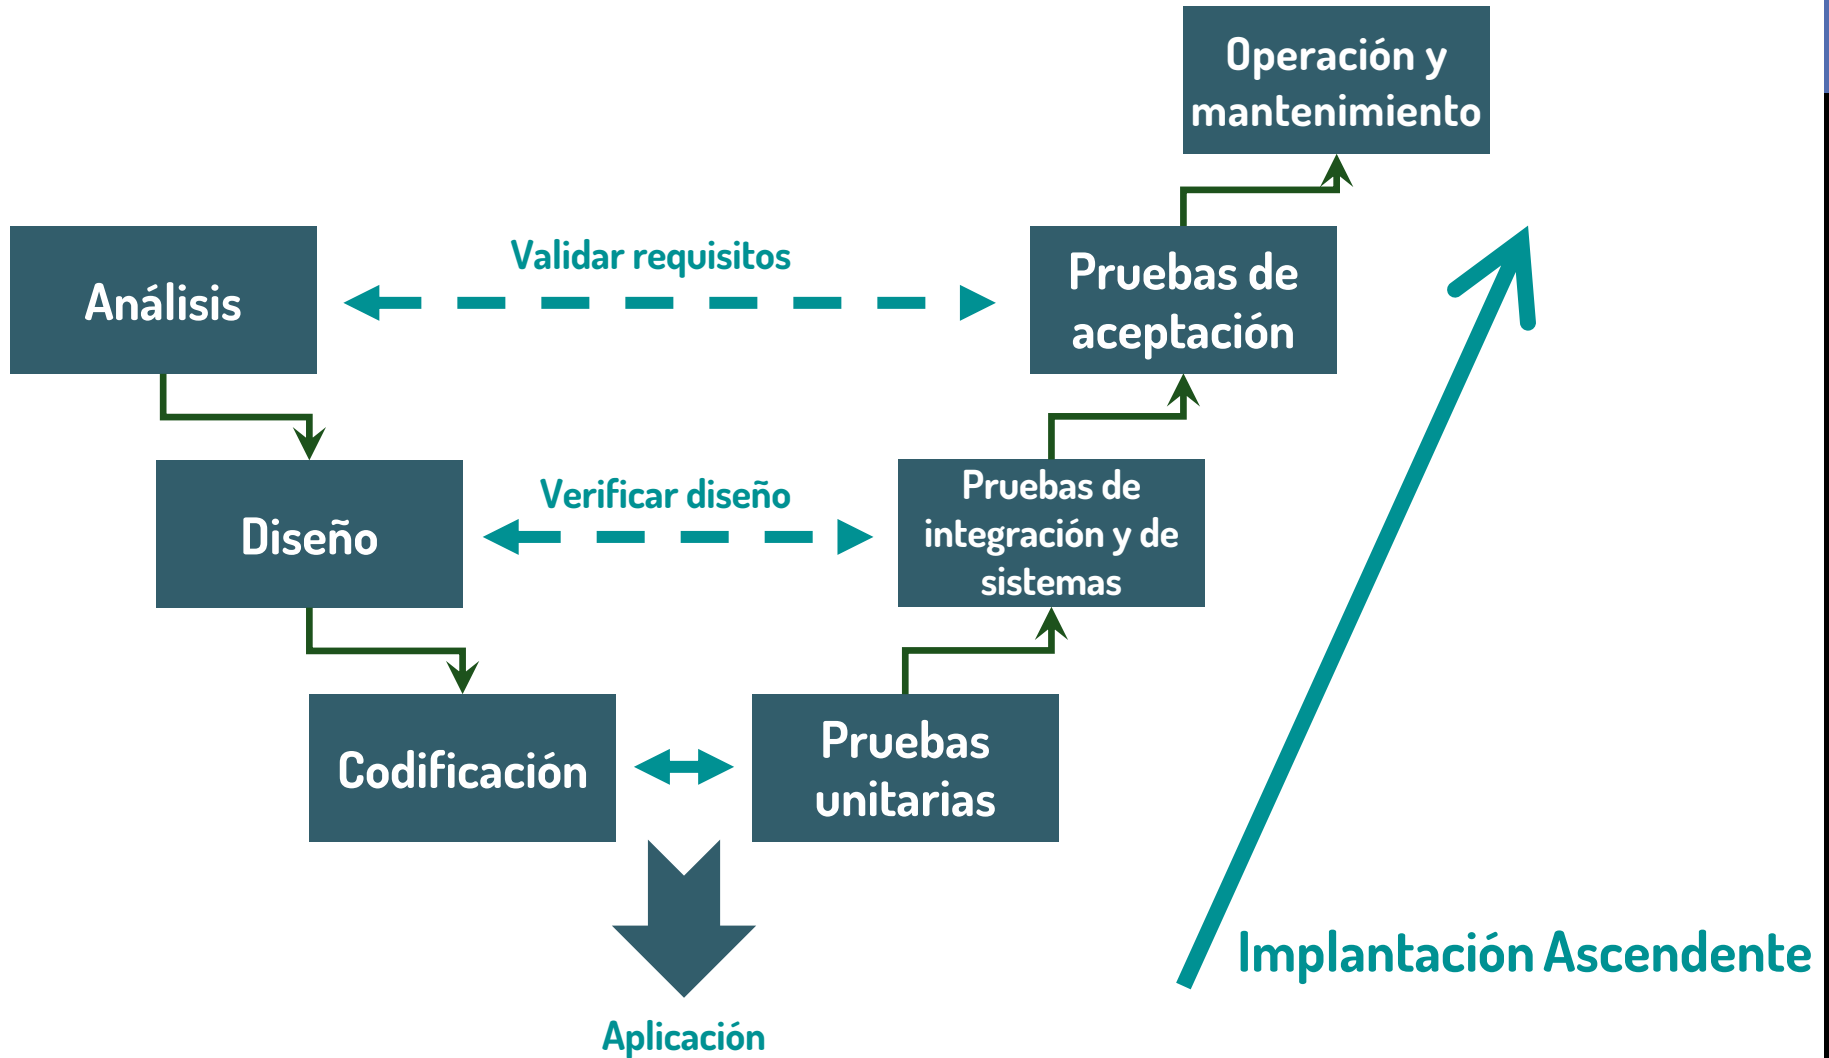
Operación y mantenimiento

Análisis

Validar requisitos

Pruebas de aceptación

Diseño

Verificar diseño

Pruebas de integración y de sistemas

Codificación

Pruebas unitarias

Aplicación

Implantación Ascendente